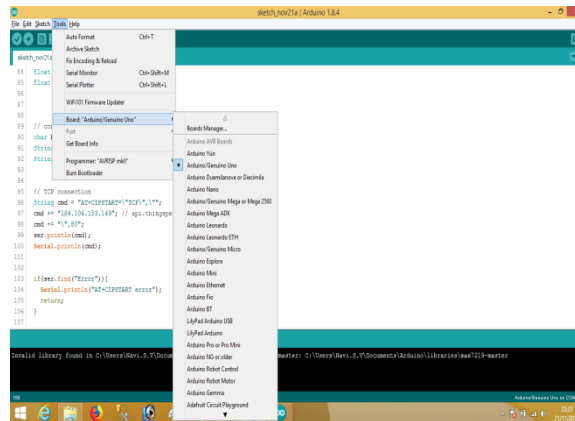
sketch_nov21a | Arduino 1.8.4

File Edit Sketch Tools Help

sketch_nov21a

Auto Format Ctrl+T
Archive Sketch
Fix Encoding & Reload
Serial Monitor Ctrl+Shift+M
Serial Plotter Ctrl+Shift+L

WiFi101 Firmware Updater

Board: "Arduino/Genuino Uno"
Port
Get Board Info

Programmer: "AVRISP mkII"
Burn Bootloader

Boards Manager...
Arduino AVR Boards
Arduino Yún
Arduino/Genuino Uno
Arduino Duemilanove or Diecimila
Arduino Nano
Arduino/Genuino Mega or Mega 2560
Arduino Mega ADK
Arduino Leonardo
Arduino Leonardo ETH
Arduino/Genuino Micro
Arduino Esplora
Arduino Mini
Arduino Ethernet
Arduino Fio
Arduino BT
LilyPad Arduino USB
LilyPad Arduino
Arduino Pro or Pro Mini
Arduino NG or older
Arduino Robot Control
Arduino Robot Motor
Arduino Gemma
Adafruit Circuit Playground

84 float
85 float
86
87
88
89 // co
90 char
91 Strin
92 Strin
93
94
95 // TCP connection
96 String cmd = "AT+CIPSTART=\"TCP\",\"";
97 cmd += "184.106.153.149"; // api.thingspe
98 cmd += "\",80";
99 ser.println(cmd);
100 Serial.println(cmd);
101
102
103 if(ser.find("Error")){
104 Serial.println("AT+CIPSTART error");
105 return;
106 }
107

Invalid library found in C:\Users\Navi.S.V\Docum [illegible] master: C:\Users\Navi.S.V\Documents\Arduino\libraries\max7219-master

198
Arduino/Genuino Uno on COM